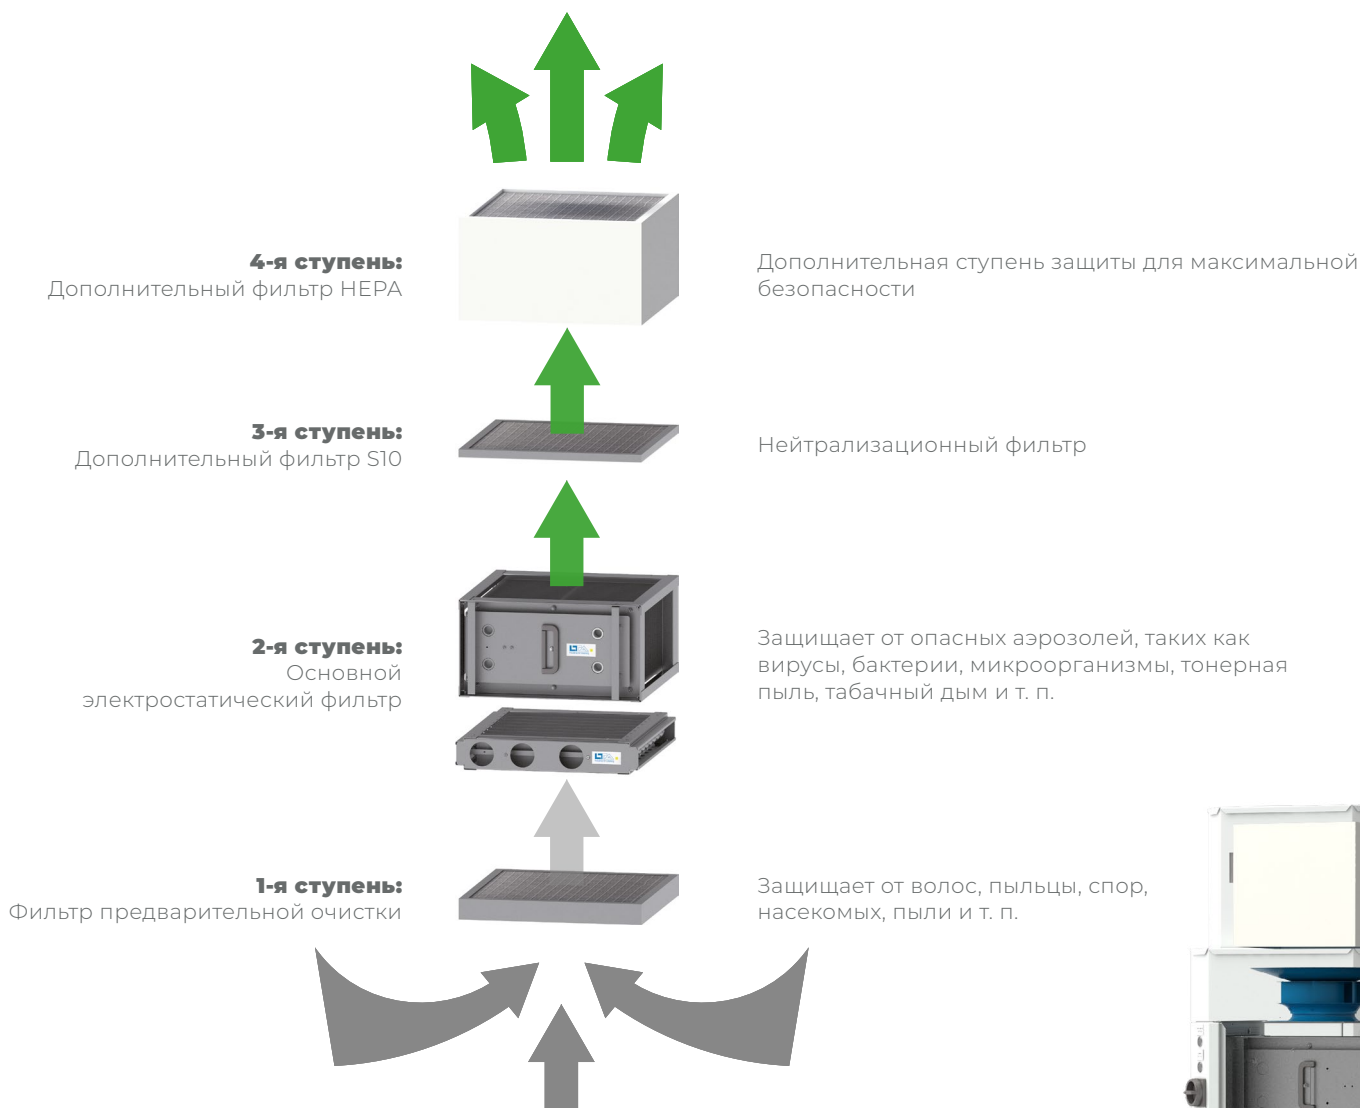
**4-я ступень:**
Дополнительный фильтр HEPA

Дополнительная ступень защиты для максимальной безопасности

**3-я ступень:**
Дополнительный фильтр S10

Нейтрализационный фильтр

**2-я ступень:**
Основной электростатический фильтр

Защищает от опасных аэрозолей, таких как вирусы, бактерии, микроорганизмы, тонерная пыль, табачный дым и т. п.

**1-я ступень:**
Фильтр предварительной очистки

Защищает от волос, пыльцы, спор, насекомых, пыли и т. п.